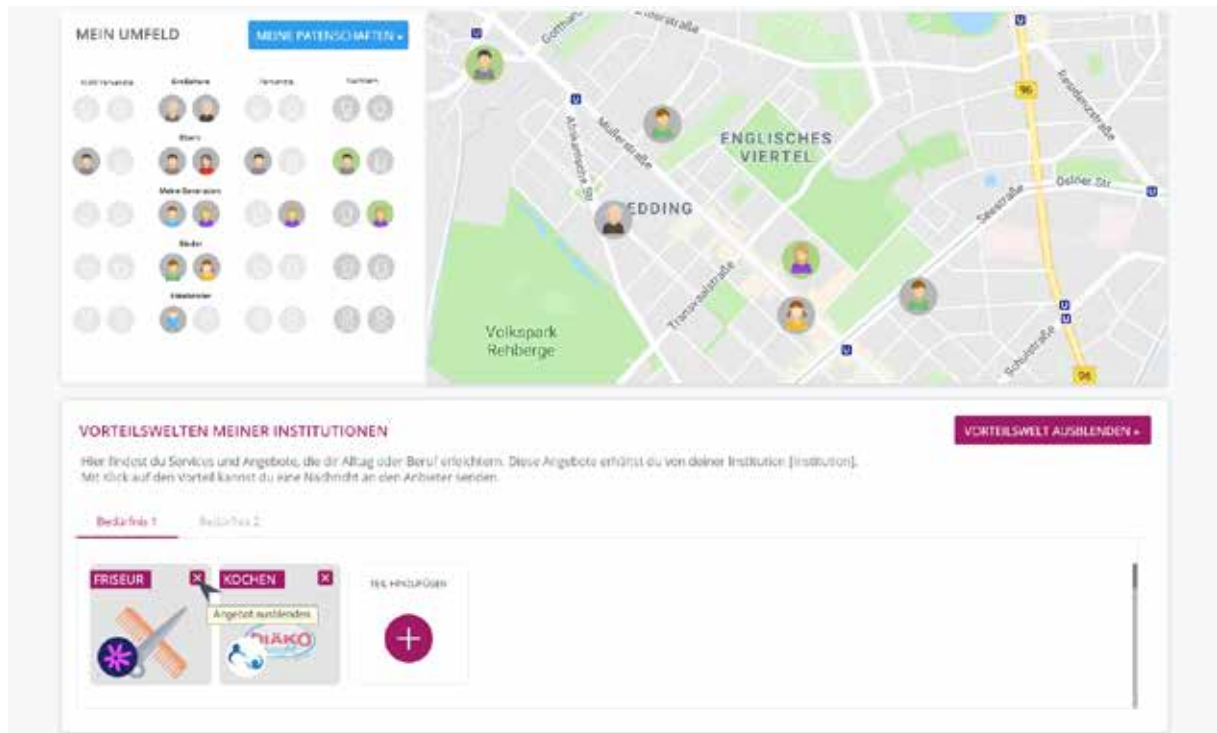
MEIN UMFELD

MEINE PATENSCHAFTEN ▾

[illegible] Großeltern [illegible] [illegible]

Eltern

Meine Generation

Kinder

Enkelkinder

Gotthardstraße

Müllerstraße

ENGLISCHES VIERTEL

96

Dohnagestell

EDDING

Transvaalstraße

Seestraße

Oslner Str.

Volkspark Rehberge

Schulstraße

96

VORTEILSWELTEN MEINER INSTITUTIONEN

VORTEILSWELT AUSBLENDEN ▸

Hier findest du Services und Angebote, die dir Alltag oder Beruf erleichtern. Diese Angebote erhältst du von deiner Institution [Institution]. Mit Klick auf den Vorteil kannst du eine Nachricht an den Anbieter senden.

Bedürfnis 1

Bedürfnis 2

FRISEUR

KOCHEN

Angebot ausblenden

DIAKO

TEIL HINZUFÜGEN